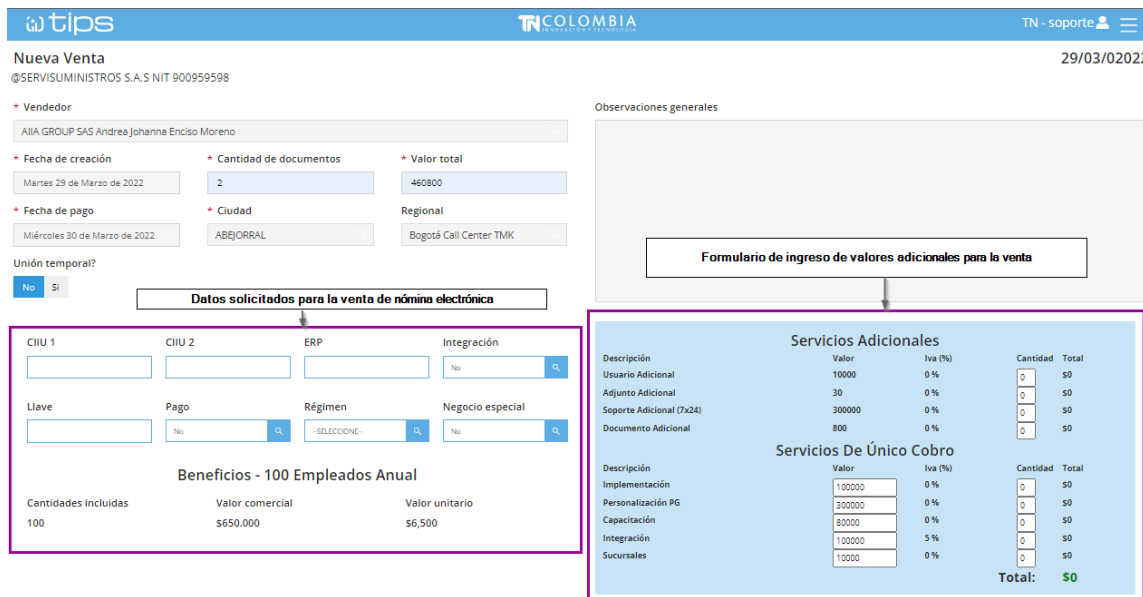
tips

TN COLOMBIA
INNOVACIÓN Y TECNOLOGÍA

TN - soporte

Nueva Venta
@SERVISUMINISTROS S.A.S NIT 900959598

29/03/02022

* Vendedor
AIIA GROUP SAS Andrea Johanna Enciso Moreno

Observaciones generales

* Fecha de creación
Martes 29 de Marzo de 2022

* Cantidad de documentos
2

* Valor total
460800

* Fecha de pago
Miércoles 30 de Marzo de 2022

* Ciudad
ABEJORRAL

Regional
Bogotá Call Center TMK

Unión temporal?
No Si

Formulario de ingreso de valores adicionales para la venta

Datos solicitados para la venta de nómina electrónica

CIIU 1

CIIU 2

ERP

Integración
No

Llave

Pago
No

Régimen
--SELECCIONE--

Negocio especial
No

Beneficios - 100 Empleados Anual

| Cantidades incluidas | Valor comercial | Valor unitario |
|---|---|---|
| 100 | $650.000 | $6,500 |

Servicios Adicionales

| Descripción | Valor | Iva (%) | Cantidad | Total |
|---|---|---|---|---|
| Usuario Adicional | 10000 | 0 % | 0 | $0 |
| Adjunto Adicional | 30 | 0 % | 0 | $0 |
| Soporte Adicional (7x24) | 300000 | 0 % | 0 | $0 |
| Documento Adicional | 800 | 0 % | 0 | $0 |

Servicios De Único Cobro

| Descripción | Valor | Iva (%) | Cantidad | Total |
|---|---|---|---|---|
| Implementación | 100000 | 0 % | 0 | $0 |
| Personalización PG | 300000 | 0 % | 0 | $0 |
| Capacitación | 80000 | 0 % | 0 | $0 |
| Integración | 100000 | 5 % | 0 | $0 |
| Sucursales | 10000 | 0 % | 0 | $0 |

Total: $0